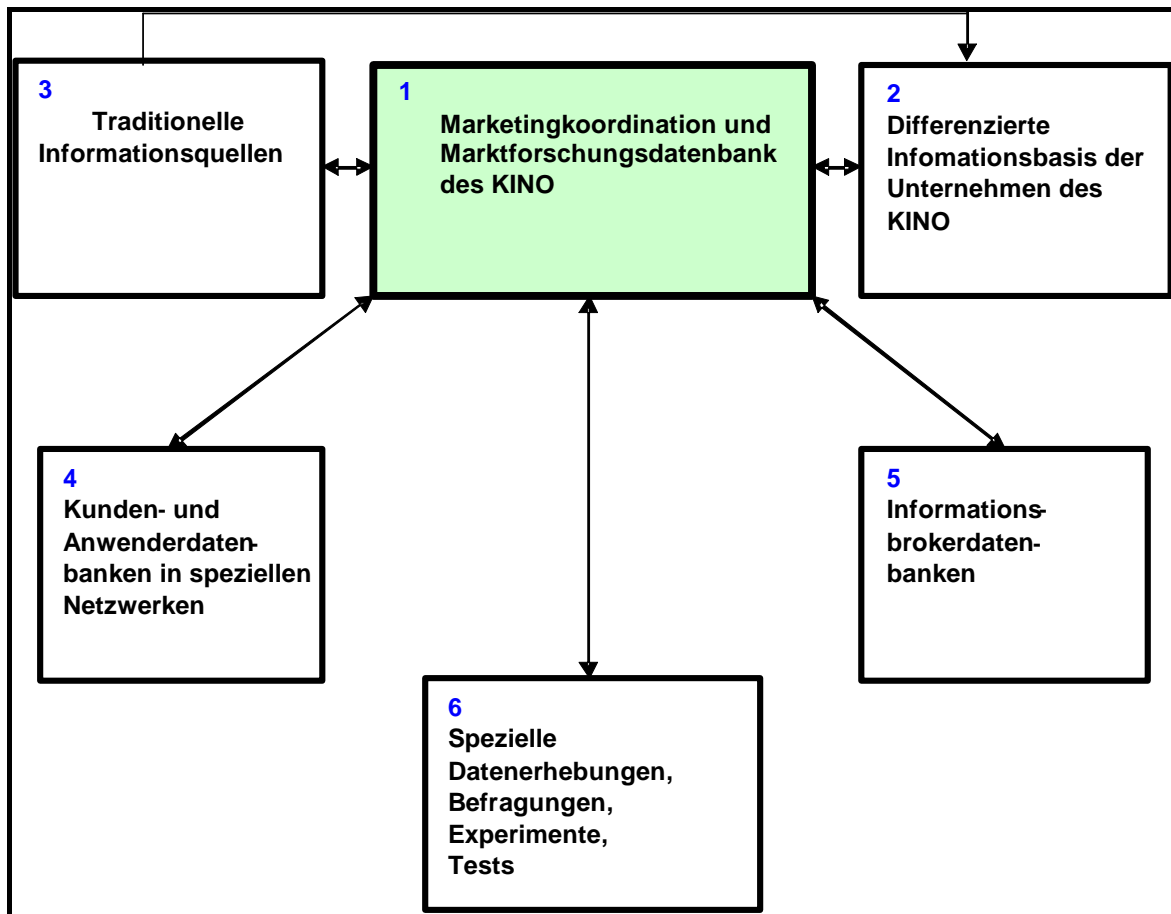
3
Traditionelle Informationsquellen

1
Marketingkoordination und Marktforschungsdatenbank des KINO

2
Differenzierte Infomationsbasis der Unternehmen des KINO

4
Kunden- und Anwenderdatenbanken in speziellen Netzwerken

5
Informationsbrokerdatenbanken

6
Spezielle Datenerhebungen, Befragungen, Experimente, Tests